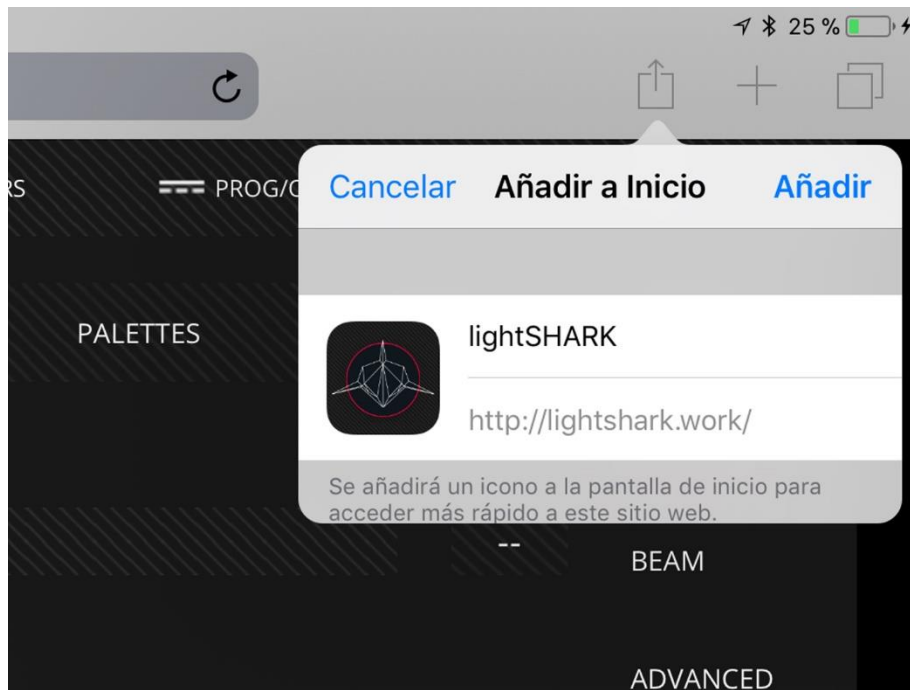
25 %

RS

PROG/C

Cancelar Añadir a Inicio Añadir

PALETTES

lightSHARK

http://lightshark.work/

Se añadirá un icono a la pantalla de inicio para acceder más rápido a este sitio web.

--

BEAM

ADVANCED